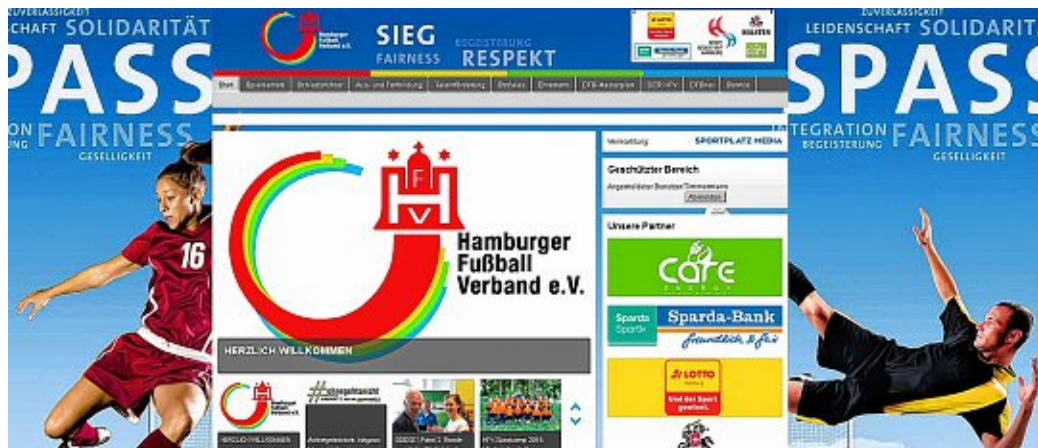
ZUVERLÄSSIGKEIT
SCHAFT SOLIDARITÄT
PASS
ION FAIRNESS
GESELLIGKEIT
16

Hamburger Fußball Verband e.V.
SIEG
FAIRNESS
BEGEISTERUNG
RESPEKT

Start | Spielbetrieb | Schiedsrichter | Aus- und Fortbildung | Talentförderung | Verbandstag | Ehrenamt | DFB-Aktion | SCR-HFV | DFBnet | Service

Hamburger Fußball Verband e.V.

HERZLICH WILLKOMMEN

Hamburger Fußball Verband e.V.
#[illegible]
HERZLICH WILLKOMMEN
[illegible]
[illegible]
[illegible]

Vermarktung SPORTPLATZ MEDIA
Geschützter Bereich
Angemeldeter Benutzer: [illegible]
Abmelden
Unsere Partner
care
ENERGY
Sparda Sports
Sparda-Bank
freundlich & fair
LOTTO
Hamburg
Und der Sport gewinnt.

ZUVERLÄSSIGKEIT
LEIDENSCHAFT SOLIDARITÄT
SPAS
INTEGRATION FAIRNESS
BEGEISTERUNG
GESELLIGKEIT